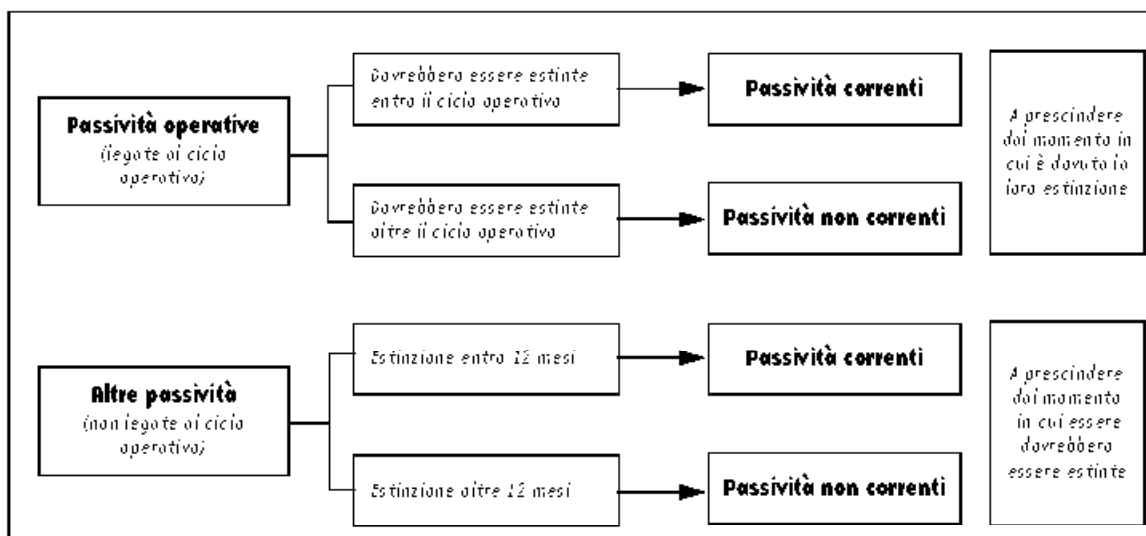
**Passività operative**
(legate al ciclo operativo)

Dovrebbero essere estinte entro il ciclo operativo

**Passività correnti**

Dovrebbero essere estinte oltre il ciclo operativo

**Passività non correnti**

A prescindere dal momento in cui è dovuta la loro estinzione

**Altre passività**
(non legate al ciclo operativo)

Estinzione entro 12 mesi

**Passività correnti**

Estinzione oltre 12 mesi

**Passività non correnti**

A prescindere dal momento in cui essere dovrebbero essere estinte